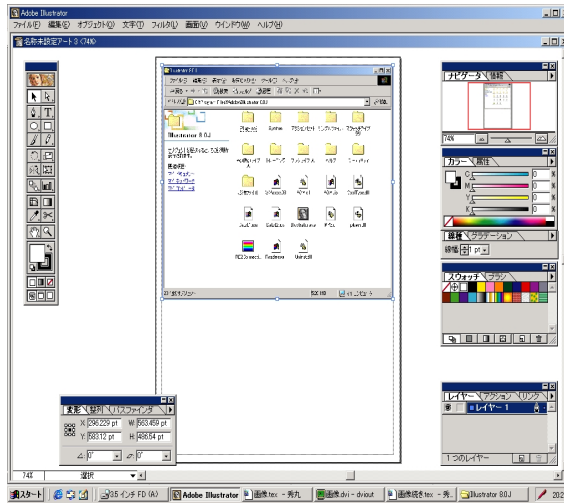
Adobe Illustrator
ファイル(F) 編集(E) オブジェクト(O) 文字(T) フィルタ(L) 画面(V) ウインドウ(W) ヘルプ(H)
名称未設定アート3 (74%)

Illustrator 8.0J
C:¥Program Files¥Adobe¥Illustrator 8.0J
Illustrator 8.0J

ナビゲータ 情報
74%
カラー 属性
C 0 %
M 0 %
Y 0 %
K 0 %
線幅 グラデーション
線幅 1 pt
スウォッチ ブラシ
レイヤー アクション リンク
レイヤー 1
1つのレイヤー

変形 整列 パスファインダ
X: 296.229 pt W: 563.459 pt
Y: 583.12 pt H: 486.54 pt
0°
0°

74%
選択

スタート
3.5 インチ FD (A:)
Adobe Illustrator
画像.tex - 秀丸
画像.dvi - dviout
画像挿き.tex - 秀...
Illustrator 8.0J